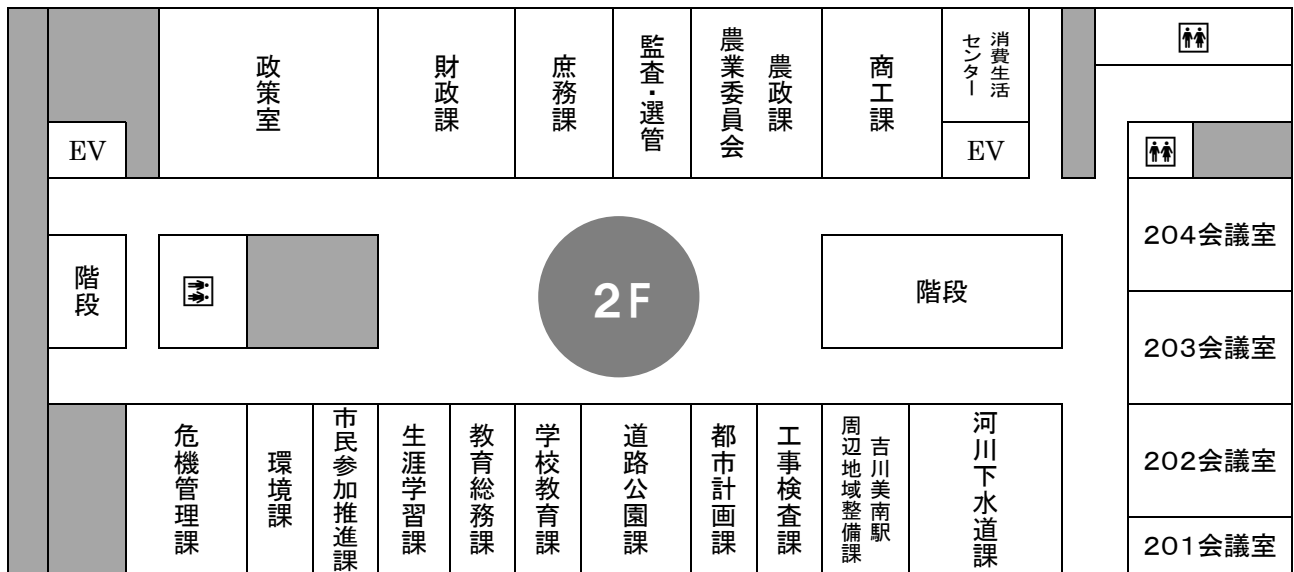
政策室

財政課

庶務課

監査・選管

農業委員会

農政課

商工課

消費生活センター

EV

EV

204会議室

203会議室

202会議室

201会議室

階段

2F

階段

危機管理課

環境課

市民参加推進課

生涯学習課

教育総務課

学校教育課

道路公園課

都市計画課

工事検査課

吉川美南駅周辺地域整備課

河川下水道課